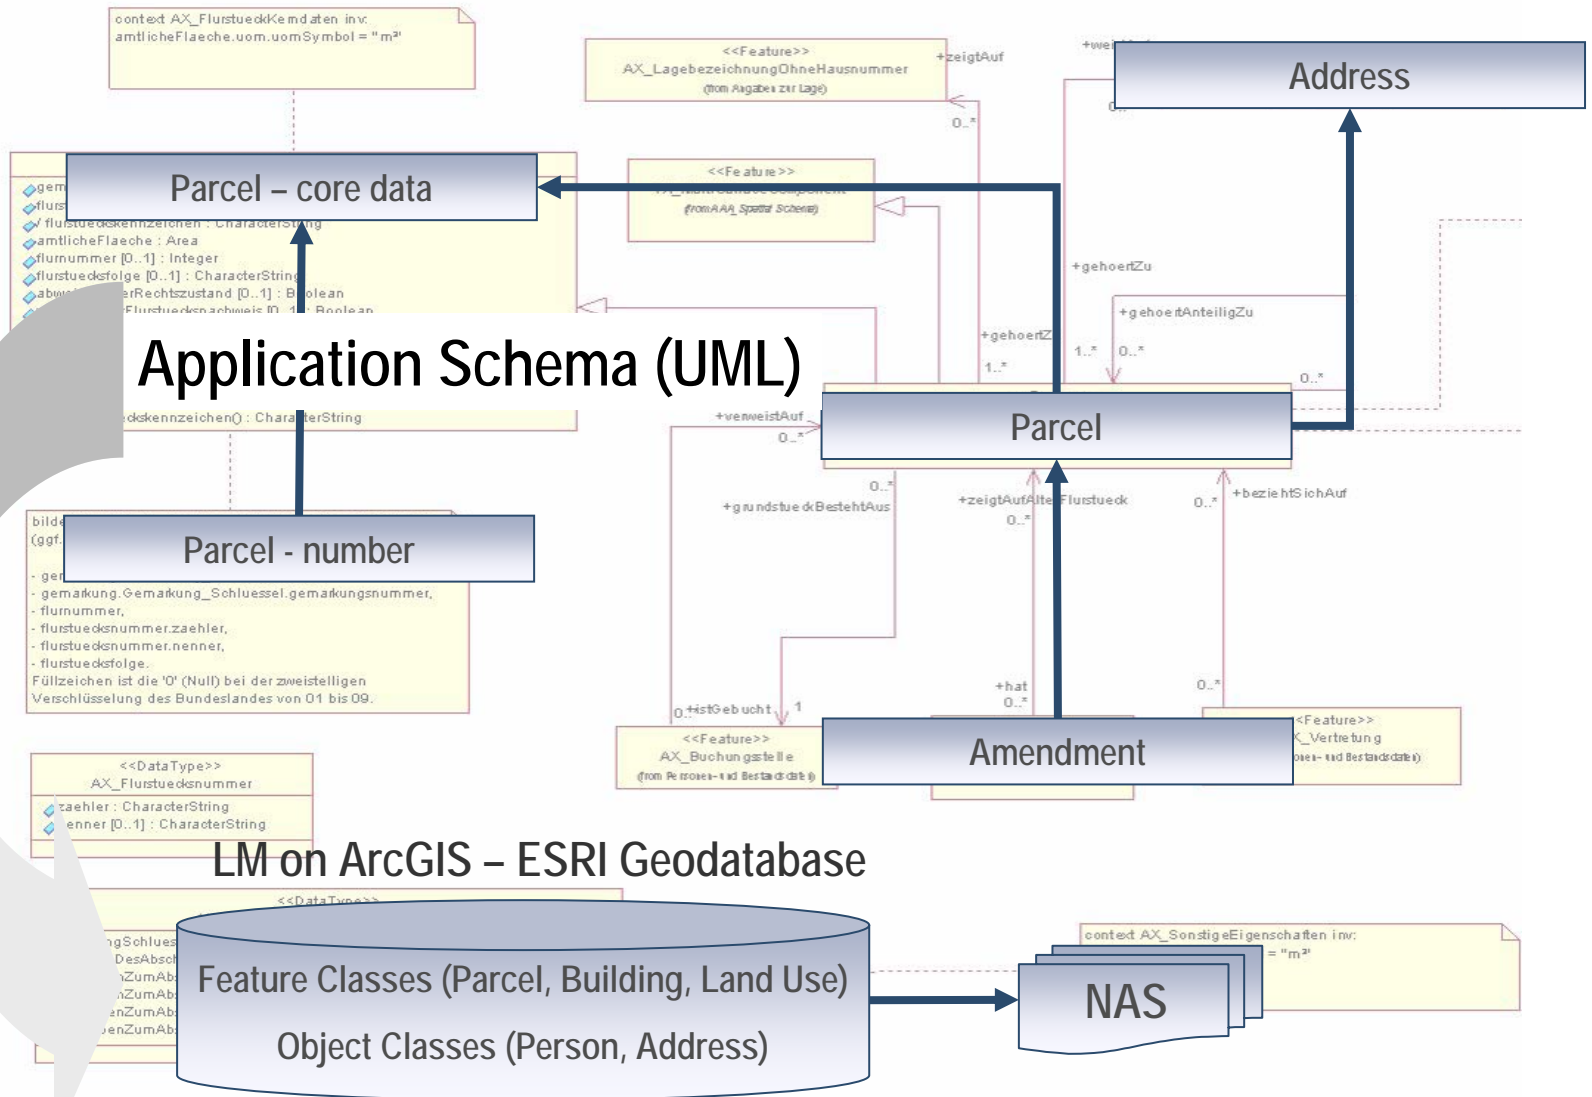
context AX_FlurstueckKerndaten inv:
amtlicheFlaeche.uom.uomSymbol = "m²"

<<Feature>>
AX_LagebezeichnungOhneHausnummer
(from Angaben zur Lage)

+zeigtAuf

0..*

Address

Parcel – core data

<<Feature>>
(from AAA_Spatial Schema)

gem
flurs
flurstueckskennzeichen : CharacterString
amtlicheFlaeche : Area
flurnummer [0..1] : Integer
flurstuecksfolge [0..1] : CharacterString
abw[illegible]erRechtszustand [0..1] : Boolean
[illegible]Flurstuecksnachweis [0..1] : Boolean

+gehoertZu

+gehoertAnteiligZu

+gehoertZ

1..*

1..*

0..*

0..*

Application Schema (UML)

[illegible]ckskennzeichen() : CharacterString

+verweistAuf

0..*

Parcel

0..*

+grundstueckBestehtAus

+zeigtAufAlte Flurstueck

0..*

0..*

+beziehtSichAuf

bilde
(ggf.

Parcel - number

- ger
- gemarkung.Gemarkung_Schluessel.gemarkungsnummer,
- flurnummer,
- flurstuecksnummer.zaehler,
- flurstuecksnummer.nenner,
- flurstuecksfolge.
Füllzeichen ist die '0' (Null) bei der zweistelligen Verschlüsselung des Bundeslandes von 01 bis 09.

0..+istGebucht

1

+hat

0..*

0..*

<<Feature>>
AX_Buchungsstelle
(from Personen- und Bestandsdaten)

Amendment

<<Feature>>
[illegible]_Vertretung
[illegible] und Bestandsdaten)

<<DataType>>
AX_Flurstuecksnummer
zaehler : CharacterString
nenner [0..1] : CharacterString

LM on ArcGIS – ESRI Geodatabase

<<DataType>>

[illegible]gSchlues
DesAbsch
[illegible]ZumAb
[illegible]ZumAb
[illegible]enZumAb
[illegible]enZumAb

Feature Classes (Parcel, Building, Land Use)

Object Classes (Person, Address)

context AX_SonstigeEigenschaften inv:
= "m²"

NAS